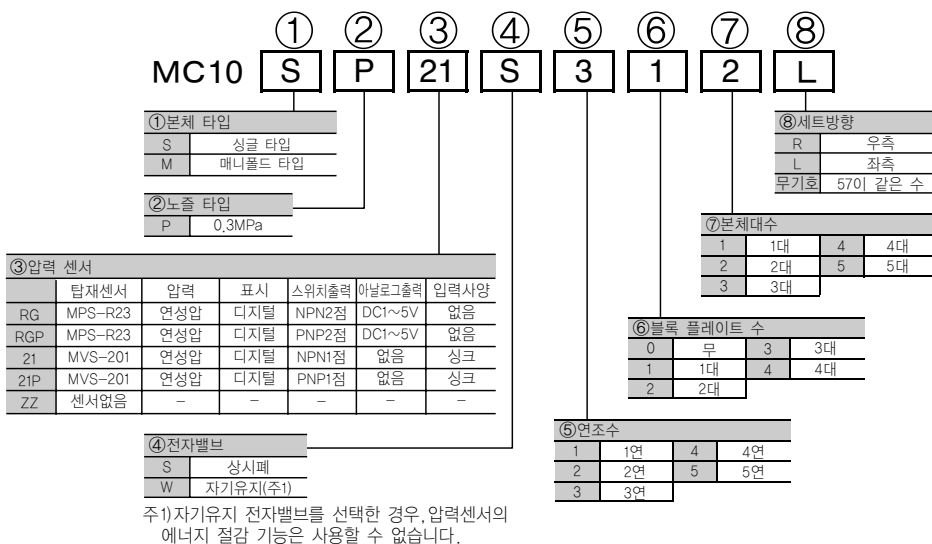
① ② ③ ④ ⑤ ⑥ ⑦ ⑧

MC10 S P 21 S 3 1 2 L

①본체 타입

| S | 싱글 타입 |
|---|---|
| M | 매니폴드 타입 |

②노즐 타입

| P | 0.3MPa |
|---|---|

③압력 센서

| | 탑재센서 | 압력 | 표시 | 스위치출력 | 아날로그출력 | 입력사양 |
|---|---|---|---|---|---|---|
| RG | MPS-R23 | 연성압 | 디지털 | NPN2점 | DC1~5V | 없음 |
| RGP | MPS-R23 | 연성압 | 디지털 | PNP2점 | DC1~5V | 없음 |
| 21 | MVS-201 | 연성압 | 디지털 | NPN1점 | 없음 | 싱크 |
| 21P | MVS-201 | 연성압 | 디지털 | PNP1점 | 없음 | 싱크 |
| ZZ | 센서없음 | – | – | – | – | – |

④전자밸브

| S | 상시폐 |
|---|---|
| W | 자기유지(주1) |

주1)자기유지 전자밸브를 선택한 경우, 압력센서의 에너지 절감 기능은 사용할 수 없습니다.

⑤연조수

| 1 | 1연 | 4 | 4연 |
|---|---|---|---|
| 2 | 2연 | 5 | 5연 |
| 3 | 3연 | | |

⑥블록 플레이트 수

| 0 | 무 | 3 | 3대 |
|---|---|---|---|
| 1 | 1대 | 4 | 4대 |
| 2 | 2대 | | |

⑦본체대수

| 1 | 1대 | 4 | 4대 |
|---|---|---|---|
| 2 | 2대 | 5 | 5대 |
| 3 | 3대 | | |

⑧세트방향

| R | 우측 |
|---|---|
| L | 좌측 |
| 무기호 | 57이 같은 수 |